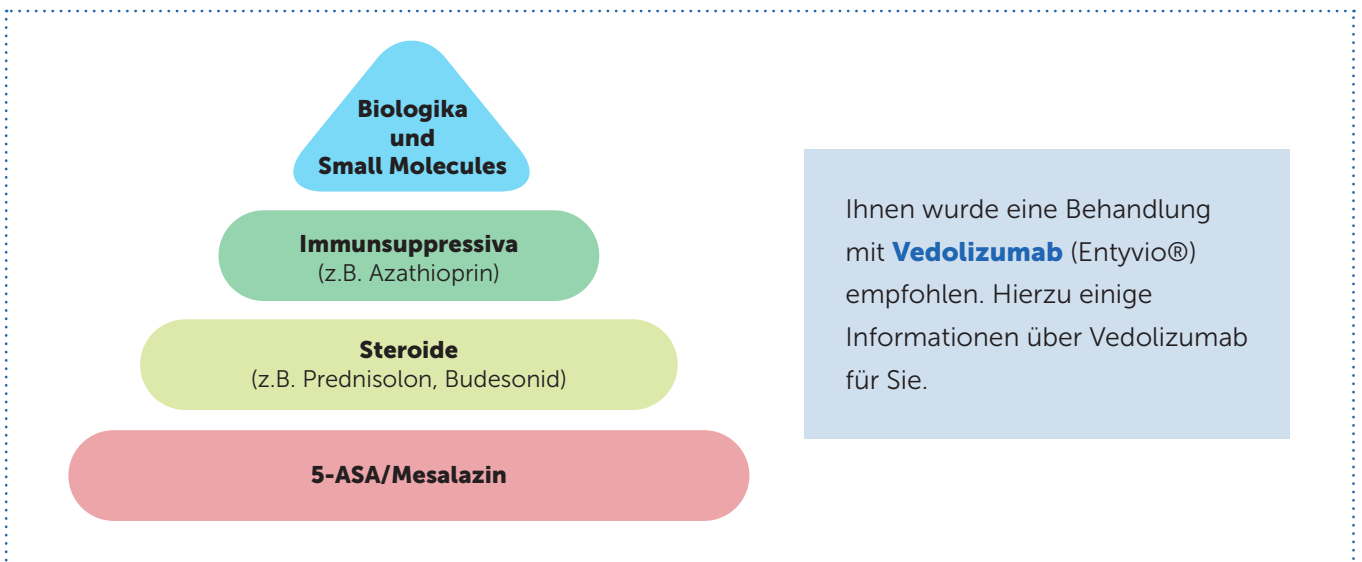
Biologika
und
Small Molecules

Immunsuppressiva
(z.B. Azathioprin)

Steroide
(z.B. Prednisolon, Budesonid)

5-ASA/Mesalazin

Ihnen wurde eine Behandlung mit **Vedolizumab** (Entyvio®) empfohlen. Hierzu einige Informationen über Vedolizumab für Sie.